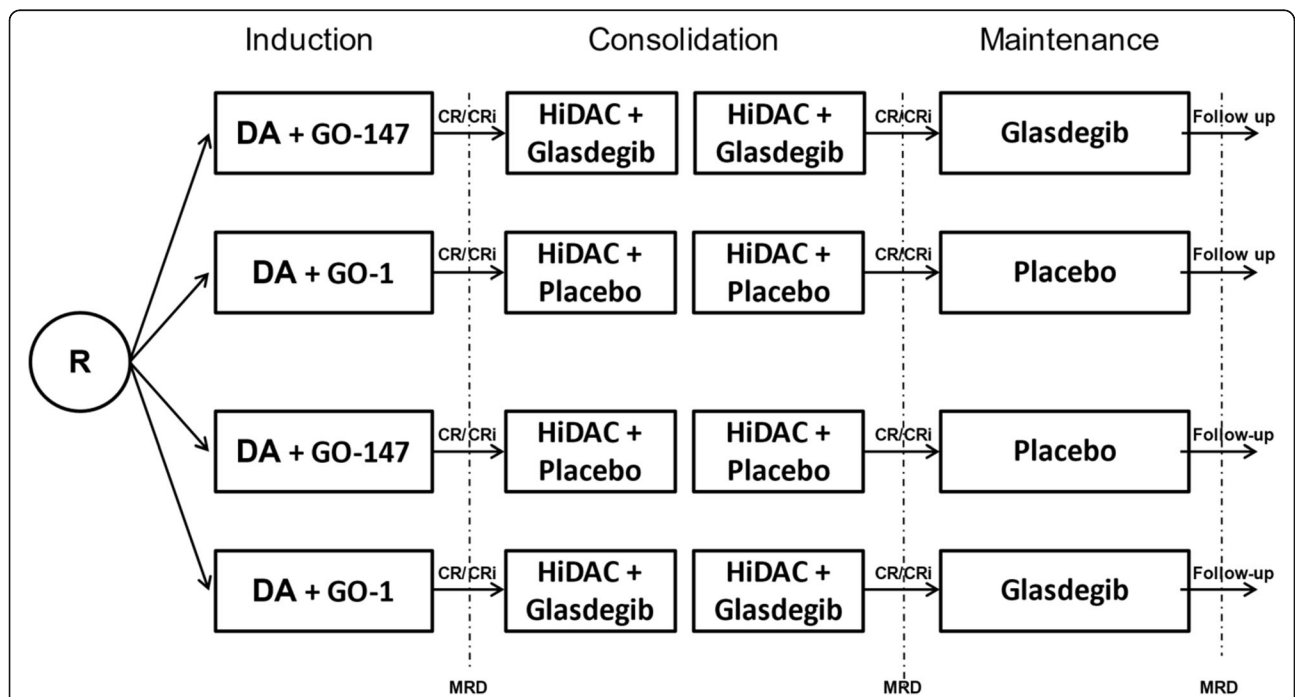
Induction

Consolidation

Maintenance

R

DA + GO-147

CR/CRi

HiDAC + Glasdegib

HiDAC + Glasdegib

CR/CRi

Glasdegib

Follow up

DA + GO-1

CR/CRi

HiDAC + Placebo

HiDAC + Placebo

CR/CRi

Placebo

Follow up

DA + GO-147

CR/CRi

HiDAC + Placebo

HiDAC + Placebo

CR/CRi

Placebo

Follow-up

DA + GO-1

CR/CRi

HiDAC + Glasdegib

HiDAC + Glasdegib

CR/CRi

Glasdegib

Follow-up

MRD

MRD

MRD